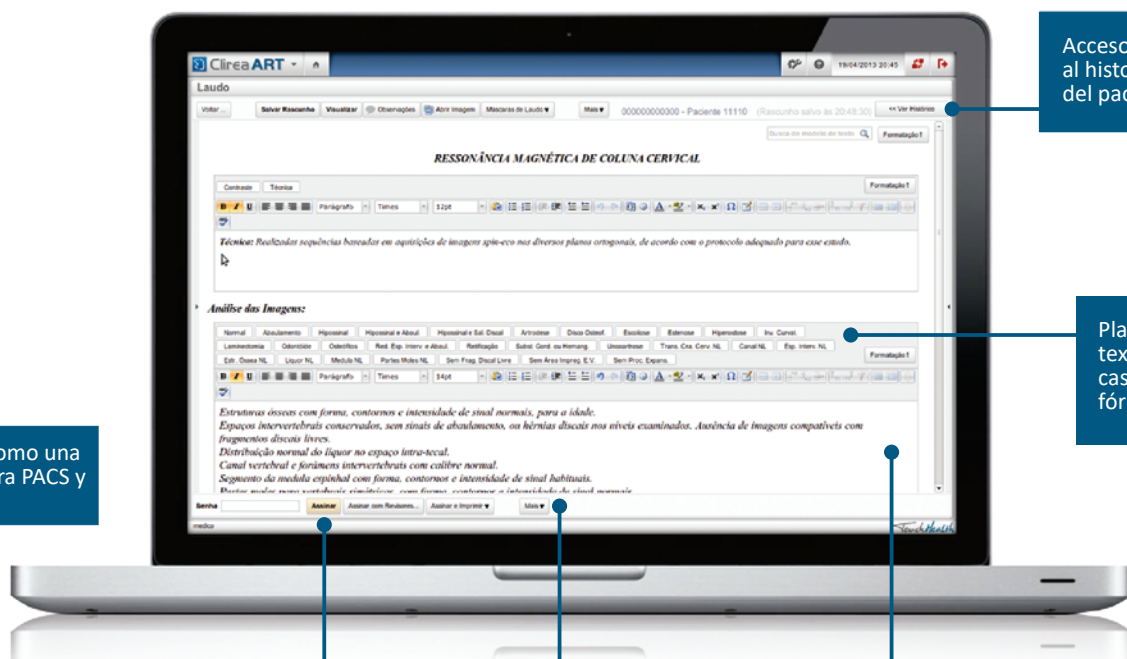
Clirea ART

19/04/2013 20:45

Laudo

Voltar | Salvar Rascunho | Visualizar | Observações | Abrir Imagem | Máscaras de Laudo | Mais | 000000000300 - Paciente 11110 (Rascunho salvo às 20:48:30) | << Ver Histórico

Busca de modelo de texto | Formatação

RESSONÂNCIA MAGNÉTICA DE COLUNA CERVICAL

Contraste | Técnica | Formatação

Parágrafo | Times | 12pt

Técnica: Realizadas sequências baseadas em aquisições de imagem spin-eco nos diversos planos ortogonais, de acordo com o protocolo adequado para esse estudo.

Análise das Imagens:

Normal | Abaulamento | Hipossinal | Hipossinal e Abaul. | Hipossinal e Sal. Discal | Artrodese | Disco Osteof. | Escoliose | Estenose | Hipercifose | Inv. Curvat. | Laminectomia | Odontóide | Osteófitos | Red. Esp. Interv. e Abaul. | Retificação | Subst. Gord. ou Hemang. | Uncoartrose | Trans. Crn. Cerv. NL | Canal NL | Esp. Interv. NL | Estr. Óssea NL | Liquor NL | Medula NL | Partes Moles NL | Sem Frag. Discal Livre | Sem Área Impreg. E.V. | Sem Proc. Expans. | Formatação

Parágrafo | Times | 14pt

Estruturas ósseas com forma, contornos e intensidade de sinal normais, para a idade.
Espaços intervertebrais conservados, sem sinais de abaulamento, ou hérnias discais nos níveis examinados. Ausência de imagens compatíveis com fragmentos discais livres.
Distribuição normal do liquor no espaço intra-tecal.
Canal vertebral e forâmens intervertebrais com calibre normal.
Segmento da medula espinhal com forma, contornos e intensidade de sinal habituais.
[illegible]

Senha | Assinar | Assinar com Revisores... | Assinar e Imprimir | Mais

medico

TouchHealth

Acceso al histo del pac

Pla tex cas fór

omo una ra PACS y